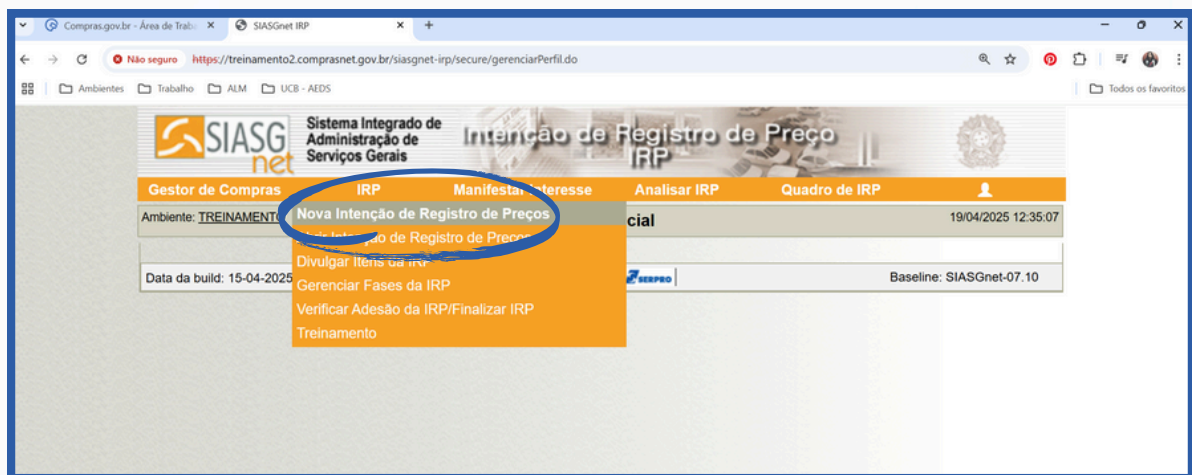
Compras.gov.br - Área de Trab ×
SIASGnet IRP ×
+

Não seguro https://treinamento2.comprasnet.gov.br/siasgnet-irp/secure/gerenciarPerfil.do

Ambientes Trabalho ALM UCB - AEDS
Todos os favoritos

SIASG net
Sistema Integrado de Administração de Serviços Gerais
Intenção de Registro de Preço IRP

Gestor de Compras IRP Manifestar Interesse Analisar IRP Quadro de IRP

Ambiente: TREINAMENTO
Nova Intenção de Registro de Preços
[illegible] Intenção de Registro de Preços
Divulgar Itens da IRP
Gerenciar Fases da IRP
Verificar Adesão da IRP/Finalizar IRP
Treinamento

cial
19/04/2025 12:35:07

Data da build: 15-04-2025
SERPRO
Baseline: SIASGnet-07.10